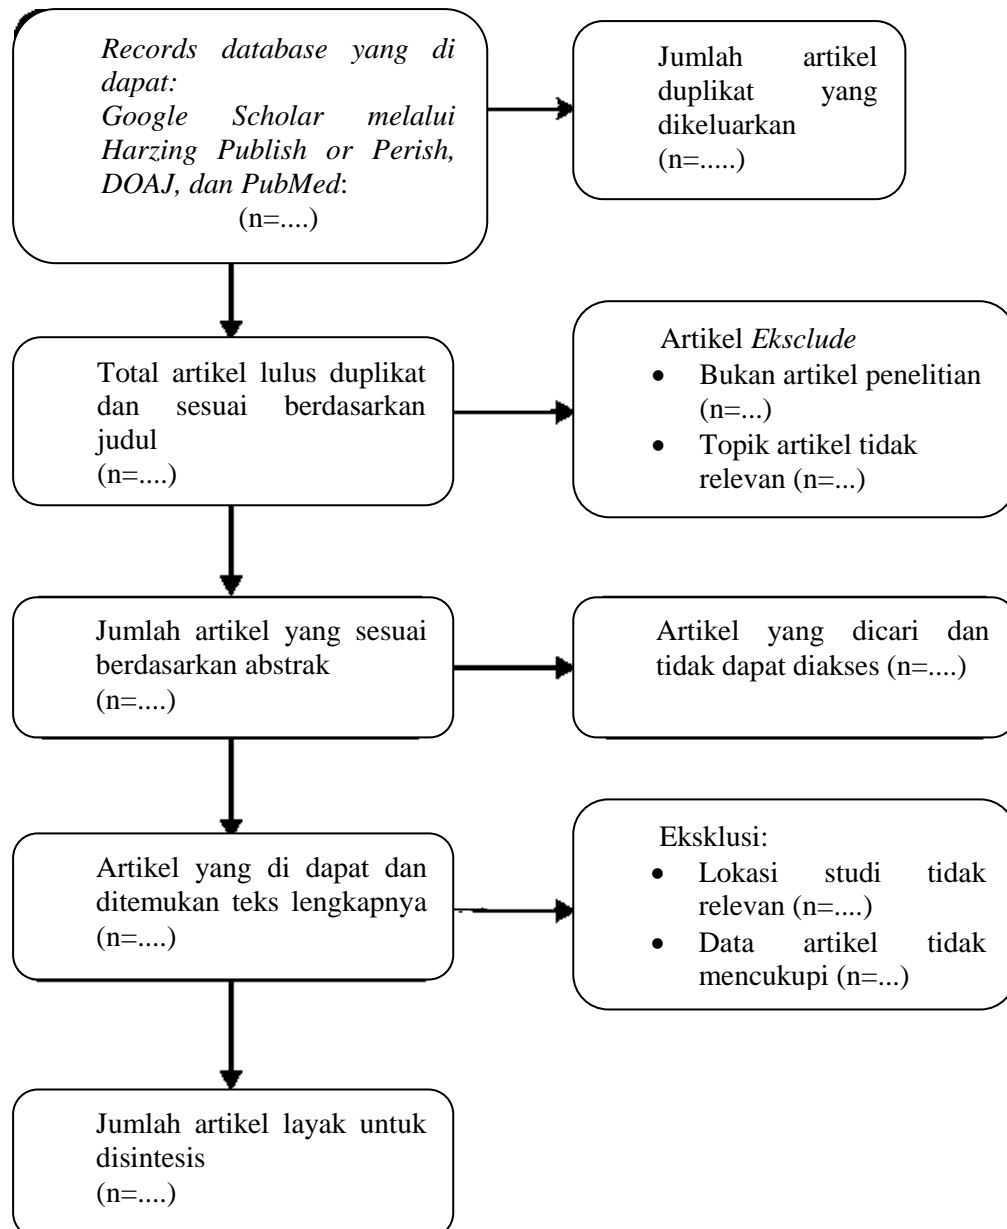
Records database yang di dapat:
Google Scholar melalui Harzing Publish or Perish, DOAJ, dan PubMed:
(n=....)

Jumlah artikel duplikat yang dikeluarkan
(n=.....)

Total artikel lulus duplikat dan sesuai berdasarkan judul
(n=....)

Artikel Eksclude
• Bukan artikel penelitian (n=...)
• Topik artikel tidak relevan (n=...)

Jumlah artikel yang sesuai berdasarkan abstrak
(n=....)

Artikel yang dicari dan tidak dapat diakses (n=....)

Artikel yang di dapat dan ditemukan teks lengkapnya
(n=....)

Eksklusi:
• Lokasi studi tidak relevan (n=....)
• Data artikel tidak mencukupi (n=...)

Jumlah artikel layak untuk disintesis
(n=....)